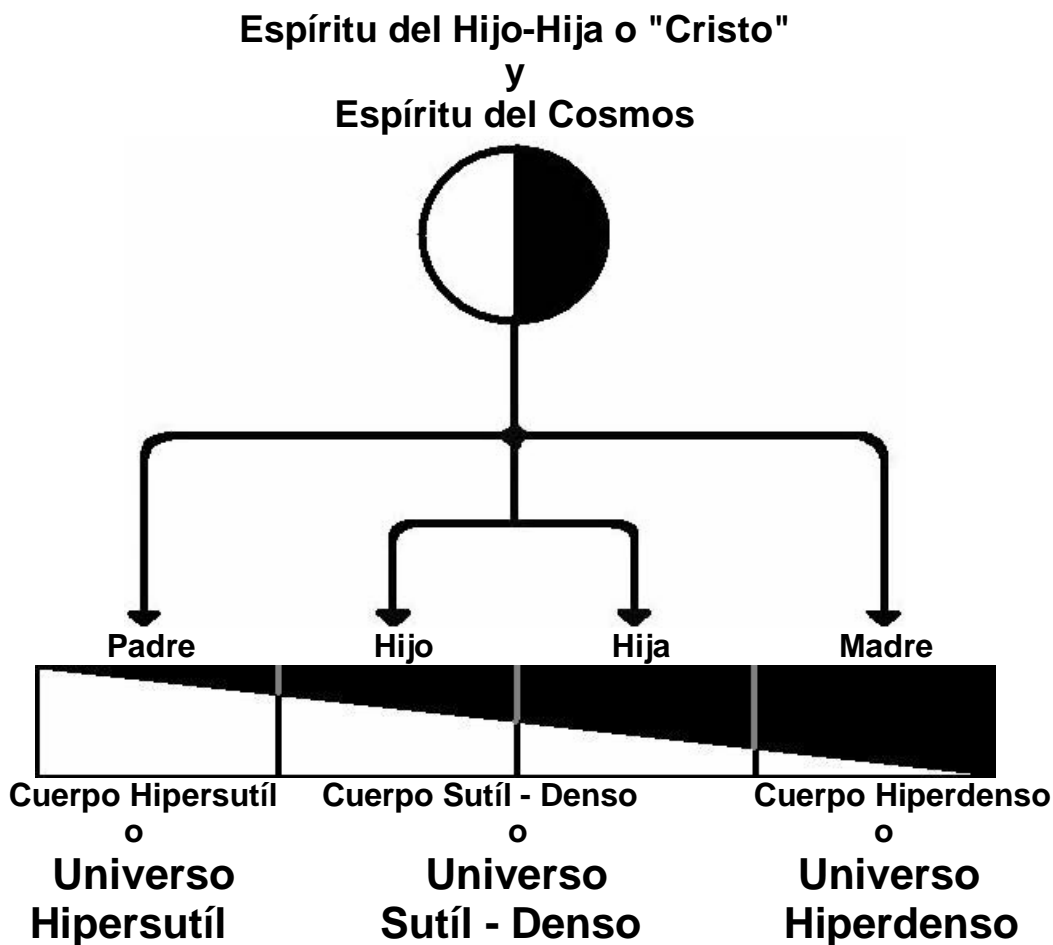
Espíritu del Hijo-Hija o "Cristo"
y
Espíritu del Cosmos

Padre
Hijo
Hija
Madre

Cuerpo Hipersutíl
o
Universo
Hipersutíl

Cuerpo Sutíl - Denso
o
Universo
Sutíl - Denso

Cuerpo Hiperdenso
o
Universo
Hiperdenso